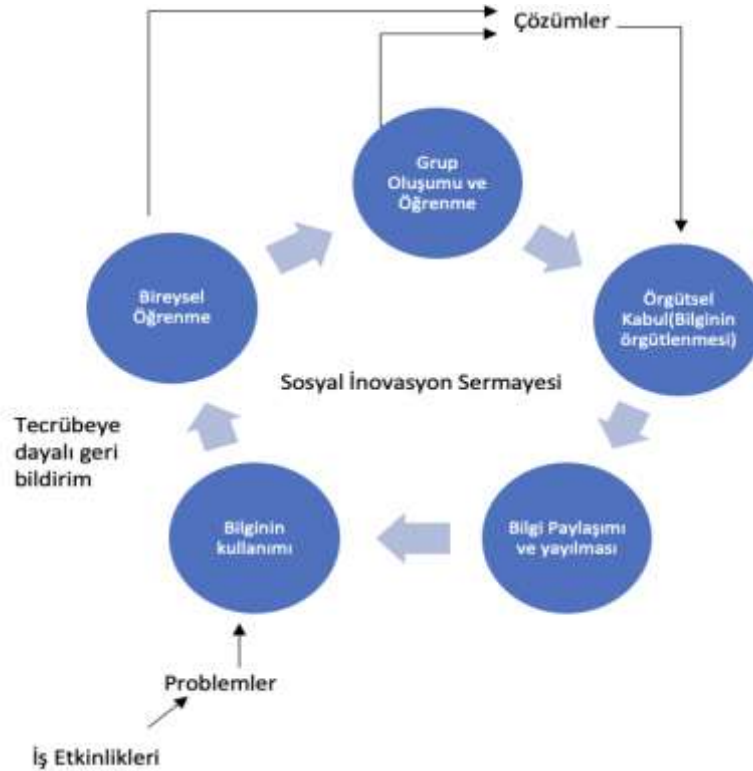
Çözümler

Grup Oluşumu ve Öğrenme

Bireysel Öğrenme

Örgütsel Kabul(Bilginin örgütlenmesi)

Sosyal İnovasyon Sermayesi

Tecrübeye dayalı geri bildirim

Bilginin kullanımı

Bilgi Paylaşımı ve yayılması

Problemler

İş Etkinlikleri